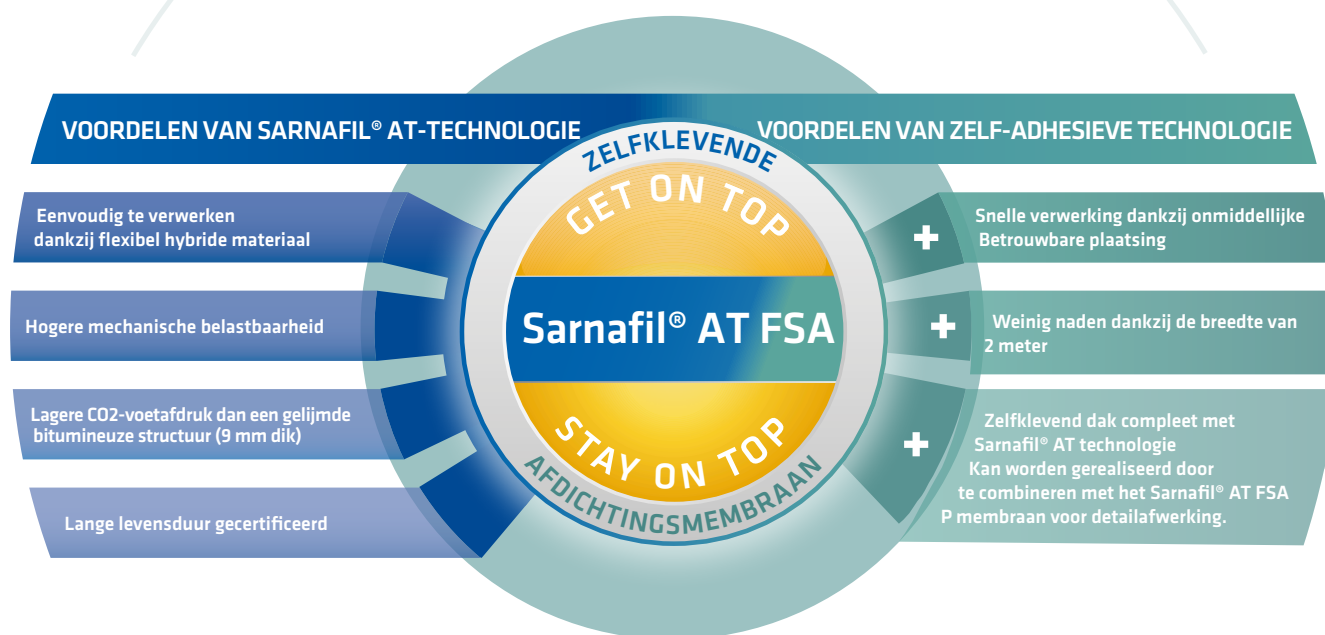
VOORDELEN VAN SARNAFIL® AT-TECHNOLOGIE

VOORDELEN VAN ZELF-ADHESIEVE TECHNOLOGIE

ZELFKLEVENDE

GET ON TOP

Sarnafil® AT FSA

STAY ON TOP

AFDICHTINGSMEMBRAAN

Eenvoudig te verwerken dankzij flexibel hybride materiaal

Hogere mechanische belastbaarheid

Lagere CO2-voetafdruk dan een gelijmde bitumineuze structuur (9 mm dik)

Lange levensduur gecertificeerd

+ Snelle verwerking dankzij onmiddellijke Betrouwbare plaatsing

+ Weinig naden dankzij de breedte van 2 meter

+ Zelfklevend dak compleet met Sarnafil® AT technologie Kan worden gerealiseerd door te combineren met het Sarnafil® AT FSA P membraan voor detailafwerking.